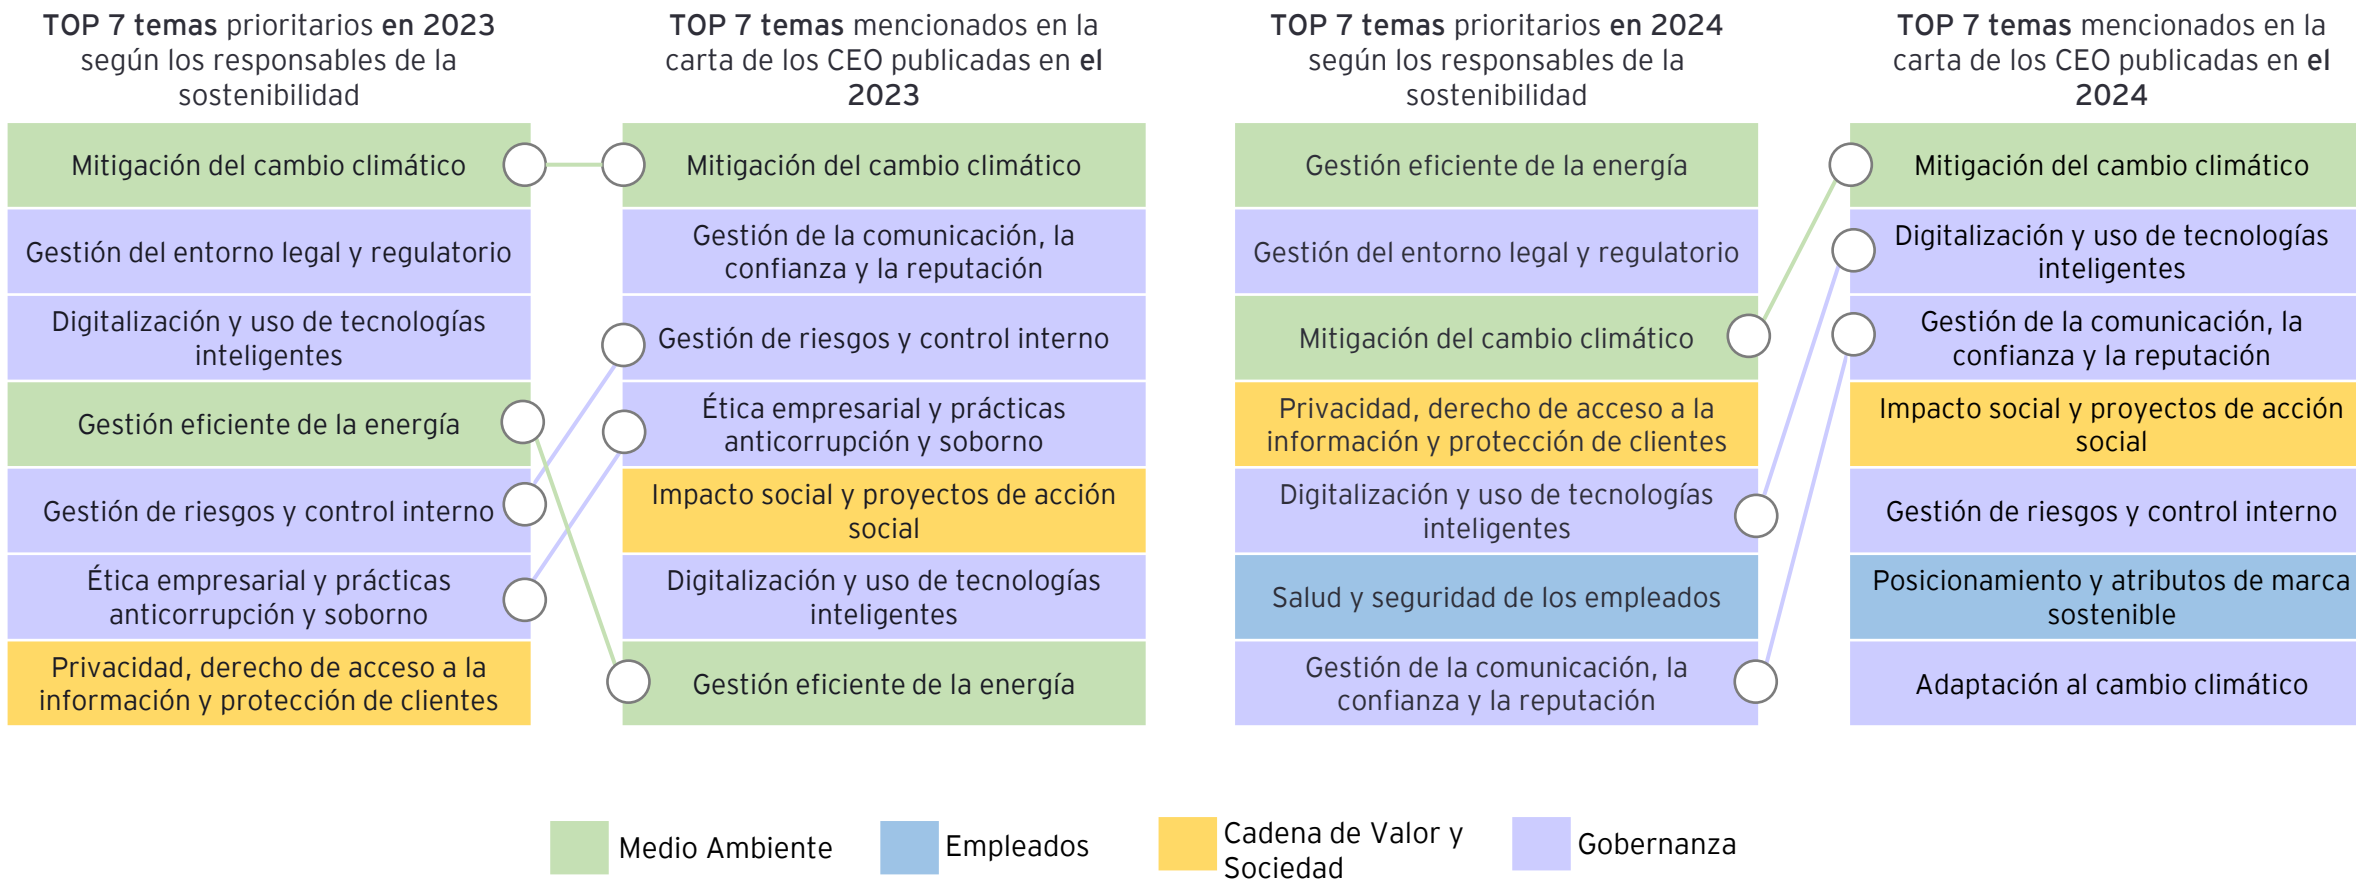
TOP 7 temas prioritarios en 2023 según los responsables de la sostenibilidad

Mitigación del cambio climático

Gestión del entorno legal y regulatorio

Digitalización y uso de tecnologías inteligentes

Gestión eficiente de la energía

Gestión de riesgos y control interno

Ética empresarial y prácticas anticorrupción y soborno

Privacidad, derecho de acceso a la información y protección de clientes

TOP 7 temas mencionados en la carta de los CEO publicadas en el 2023

Mitigación del cambio climático

Gestión de la comunicación, la confianza y la reputación

Gestión de riesgos y control interno

Ética empresarial y prácticas anticorrupción y soborno

Impacto social y proyectos de acción social

Digitalización y uso de tecnologías inteligentes

Gestión eficiente de la energía

TOP 7 temas prioritarios en 2024 según los responsables de la sostenibilidad

Gestión eficiente de la energía

Gestión del entorno legal y regulatorio

Mitigación del cambio climático

Privacidad, derecho de acceso a la información y protección de clientes

Digitalización y uso de tecnologías inteligentes

Salud y seguridad de los empleados

Gestión de la comunicación, la confianza y la reputación

TOP 7 temas mencionados en la carta de los CEO publicadas en el 2024

Mitigación del cambio climático

Digitalización y uso de tecnologías inteligentes

Gestión de la comunicación, la confianza y la reputación

Impacto social y proyectos de acción social

Gestión de riesgos y control interno

Posicionamiento y atributos de marca sostenible

Adaptación al cambio climático

Medio Ambiente
Empleados
Cadena de Valor y Sociedad
Gobernanza